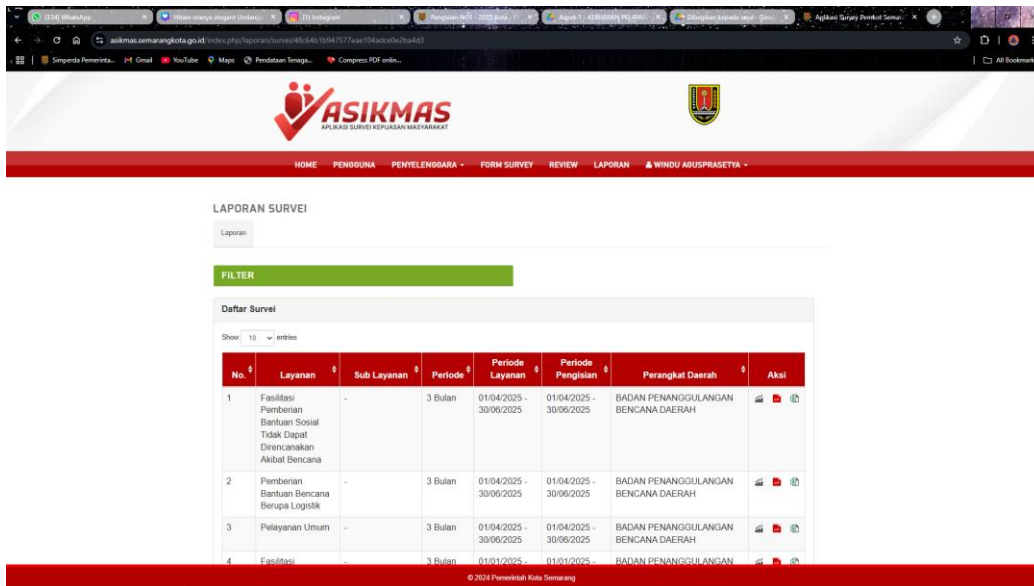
(134) WhatsApp | Hitam orange elegant Undang... | (1) Instagram | Pengisian SKM 2025 Kota | Aspek 1 - KEBIJAKAN PELAYA | Dibagikan kepada saya - Goo | Aplikasi Survey Pemkot Semar

asikmas.semarangkota.go.id/index.php/laporan/survei/40c64b1b947577eae104adce0e2ba4d3

Simperda Pemerinta... Gmail YouTube Maps Pendataan Tenaga... Compress PDF onlin... All Bookmarks

ASIKMAS
APLIKASI SURVEI KEPUASAN MASYARAKAT

HOME PENGGUNA PENYELENGGARA FORM SURVEY REVIEW LAPORAN WINDU AGUSPRASETYA

LAPORAN SURVEI

Laporan

FILTER

Daftar Survei

Show 10 entries

| No. | Layanan | Sub Layanan | Periode | Periode Layanan | Periode Pengisian | Perangkat Daerah | Aksi |
|---|---|---|---|---|---|---|---|
| 1 | Fasilitasi Pemberian Bantuan Sosial Tidak Dapat Direncanakan Akibat Bencana | - | 3 Bulan | 01/04/2025 - 30/06/2025 | 01/04/2025 - 30/06/2025 | BADAN PENANGGULANGAN BENCANA DAERAH | |
| 2 | Pemberian Bantuan Bencana Berupa Logistik | - | 3 Bulan | 01/04/2025 - 30/06/2025 | 01/04/2025 - 30/06/2025 | BADAN PENANGGULANGAN BENCANA DAERAH | |
| 3 | Pelayanan Umum | - | 3 Bulan | 01/04/2025 - 30/06/2025 | 01/04/2025 - 30/06/2025 | BADAN PENANGGULANGAN BENCANA DAERAH | |
| 4 | Fasilitasi | - | 3 Bulan | 01/01/2025 - | 01/01/2025 - | BADAN PENANGGULANGAN | |

© 2024 Pemerintah Kota Semarang